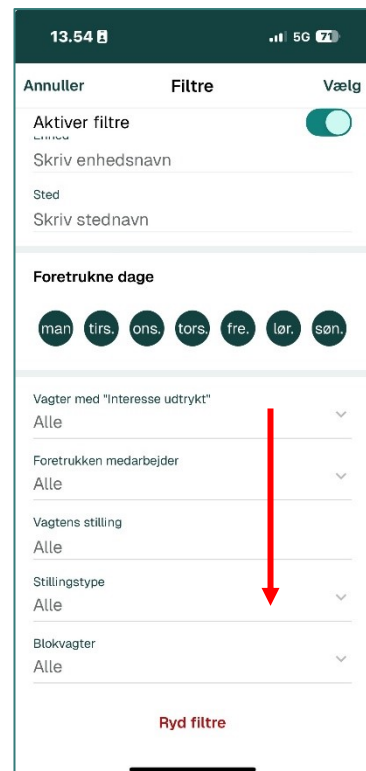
13.54

5G 71

Annuller
Filtre
Vælg

Aktiver filtre

Enhed
Skriv enhedsnavn

Sted
Skriv stednavn

Foretrukne dage

man
tirs.
ons.
tors.
fre.
lør.
søn.

Vagter med "Interesse udtrykt"
Alle

Foretrukken medarbejder
Alle

Vagtens stilling
Alle

Stillingstype
Alle

Blokvagter
Alle

Ryd filtre